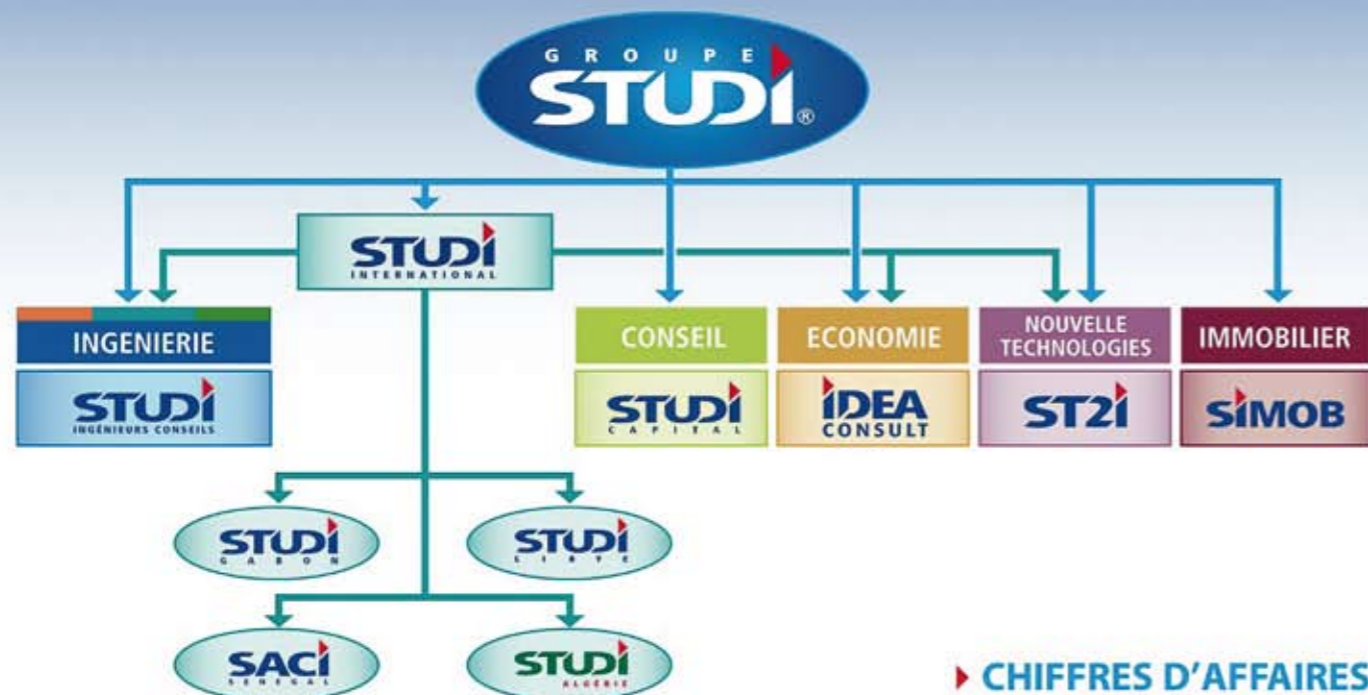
GROUPE STUDI®

STUDI INTERNATIONAL

INGENIERIE

STUDI INGÉNIEURS CONSEILS

CONSEIL

STUDI CAPITAL

ECONOMIE

IDEA CONSULT

NOUVELLE TECHNOLOGIES

ST2I

IMMOBILIER

SIMOB

STUDI GABON

STUDI LIBYE

SACI SENEGAL

STUDI ALGÉRIE

CHIFFRES D'AFFAIRES